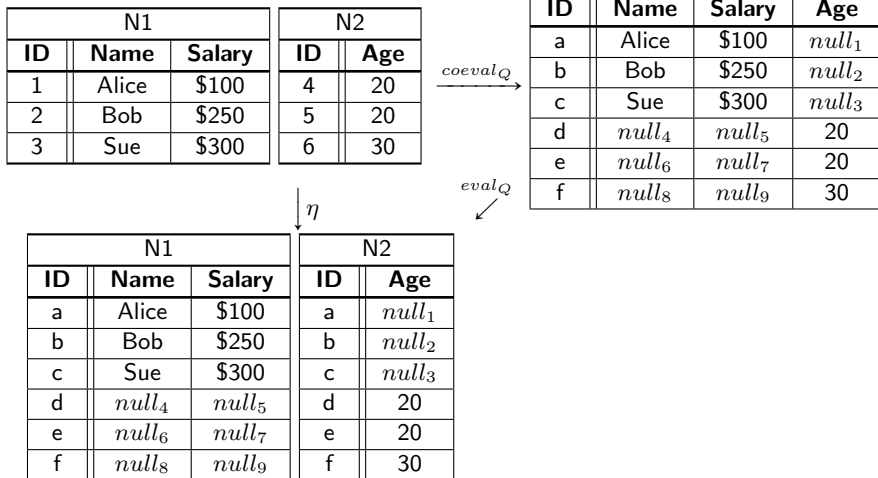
| N1 | | |
|---|---|---|
| ID | Name | Salary |
| 1 | Alice | \$100 |
| 2 | Bob | \$250 |
| 3 | Sue | \$300 |

| N2 | |
|---|---|
| ID | Age |
| 4 | 20 |
| 5 | 20 |
| 6 | 30 |

$coeval_Q$

| ID | Name | Salary | Age |
|---|---|---|---|
| a | Alice | \$100 | $null_1$ |
| b | Bob | \$250 | $null_2$ |
| c | Sue | \$300 | $null_3$ |
| d | $null_4$ | $null_5$ | 20 |
| e | $null_6$ | $null_7$ | 20 |
| f | $null_8$ | $null_9$ | 30 |

$\eta$

$eval_Q$

| N1 | | |
|---|---|---|
| ID | Name | Salary |
| a | Alice | \$100 |
| b | Bob | \$250 |
| c | Sue | \$300 |
| d | $null_4$ | $null_5$ |
| e | $null_6$ | $null_7$ |
| f | $null_8$ | $null_9$ |

| N2 | |
|---|---|
| ID | Age |
| a | $null_1$ |
| b | $null_2$ |
| c | $null_3$ |
| d | 20 |
| e | 20 |
| f | 30 |